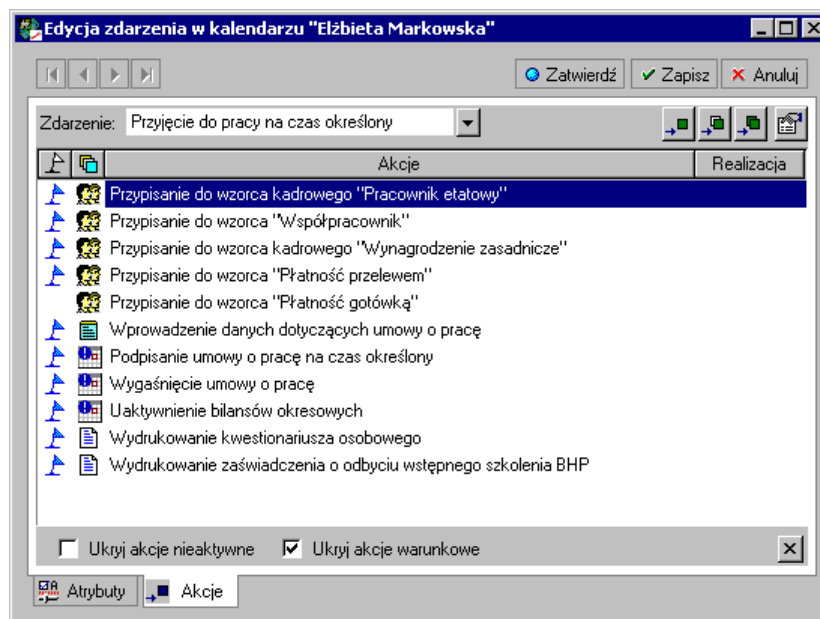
Edycja zdarzenia w kalendarzu "Elżbieta Markowska"

Zatwierdź ✔ Zapisz ✕ Anuluj

Zdarzenie: Przyjęcie do pracy na czas określony

| | | Akcje | Realizacja |
|---|---|---|---|
| | | Przypisanie do wzorca kadrowego "Pracownik etatowy" | |
| | | Przypisanie do wzorca "Współpracownik" | |
| | | Przypisanie do wzorca kadrowego "Wynagrodzenie zasadnicze" | |
| | | Przypisanie do wzorca "Płatność przelewem" | |
| | | Przypisanie do wzorca "Płatność gotówką" | |
| | | Wprowadzenie danych dotyczących umowy o pracę | |
| | | Podpisanie umowy o pracę na czas określony | |
| | | Wygaśnięcie umowy o pracę | |
| | | Uaktywnienie bilansów okresowych | |
| | | Wydrukowanie kwestionariusza osobowego | |
| | | Wydrukowanie zaświadczenia o odbyciu wstępnego szkolenia BHP | |

Ukryj akcje nieaktywne
Ukryj akcje warunkowe

Atrybuty
Akcje